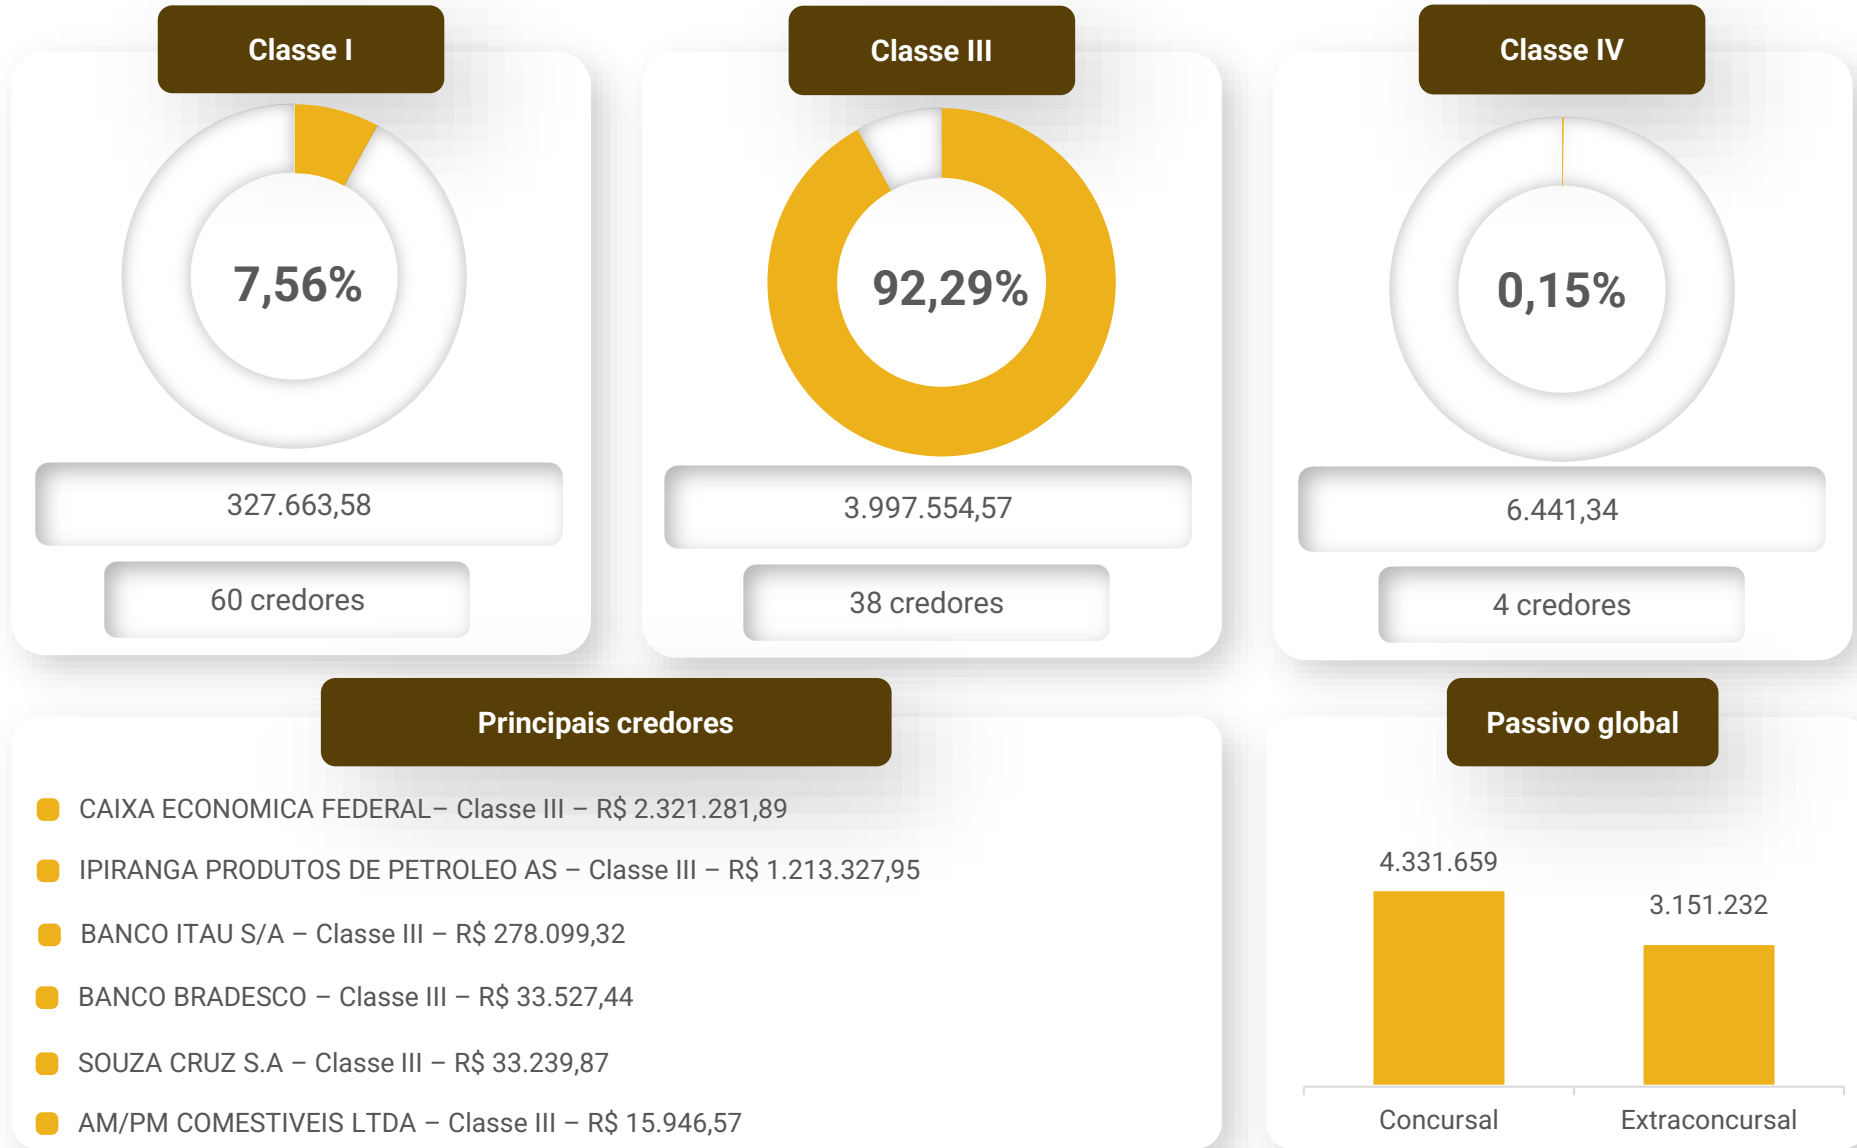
Classe I

7,56%

327.663,58

60 credores

Classe III

92,29%

3.997.554,57

38 credores

Classe IV

0,15%

6.441,34

4 credores

Principais credores

CAIXA ECONOMICA FEDERAL– Classe III – R$ 2.321.281,89

IPIRANGA PRODUTOS DE PETROLEO AS – Classe III – R$ 1.213.327,95

BANCO ITAU S/A – Classe III – R$ 278.099,32

BANCO BRADESCO – Classe III – R$ 33.527,44

SOUZA CRUZ S.A – Classe III – R$ 33.239,87

AM/PM COMESTIVEIS LTDA – Classe III – R$ 15.946,57

Passivo global

4.331.659

3.151.232

Concursal

Extraconcursal